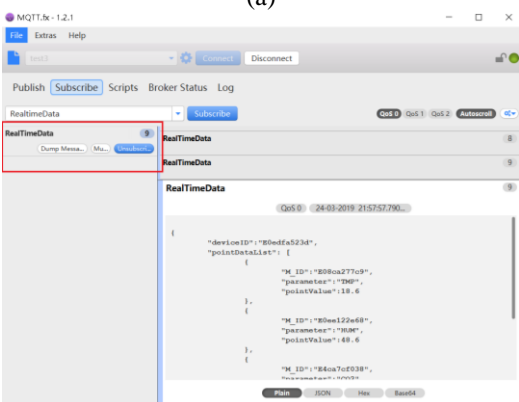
(a)

MQTT.fx - 1.2.1

File Extras Help

test3 Connect Disconnect

Publish Subscribe Scripts Broker Status Log

RealtimeData Subscribe QoS 0 QoS 1 QoS 2 Autoscroll

RealTimeData 9

Dump Messa... Mu... Unsubscri...

RealTimeData 8

RealTimeData 9

RealTimeData 9

QoS 0 24-03-2019 21:57:57.790...

{
"deviceID":"E0edfa523d",
"pointDataList": [
{
"M_ID":"E08ca277c9",
"parameter":"TMP",
"pointValue":18.6
},
{
"M_ID":"E0ee122e68",
"parameter":"HUM",
"pointValue":48.6
},
{
"M_ID":"E4ca7cf038",
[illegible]

Plain JSON Hex Base64